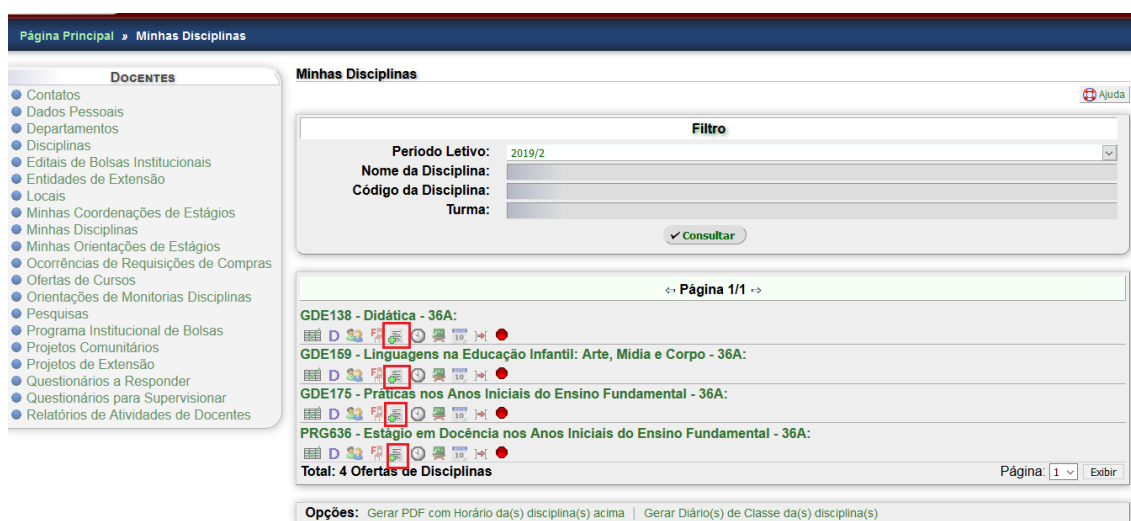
Página Principal » Minhas Disciplinas

DOCENTES
Contatos
Dados Pessoais
Departamentos
Disciplinas
Editais de Bolsas Institucionais
Entidades de Extensão
Locais
Minhas Coordenações de Estágios
Minhas Disciplinas
Minhas Orientações de Estágios
Ocorrências de Requisições de Compras
Ofertas de Cursos
Orientações de Monitorias Disciplinas
Pesquisas
Programa Institucional de Bolsas
Projetos Comunitários
Projetos de Extensão
Questionários a Responder
Questionários para Supervisionar
Relatórios de Atividades de Docentes

Minhas Disciplinas

Ajuda

Filtro

Periodo Letivo: 2019/2
Nome da Disciplina:
Código da Disciplina:
Turma:

Consultar

Página 1/1

GDE138 - Didática - 36A:
D
GDE159 - Linguagens na Educação Infantil: Arte, Mídia e Corpo - 36A:
D
GDE175 - Práticas nos Anos Iniciais do Ensino Fundamental - 36A:
D
PRG636 - Estágio em Docência nos Anos Iniciais do Ensino Fundamental - 36A:
D
Total: 4 Ofertas de Disciplinas

Página: 1 Exibir

Opções: Gerar PDF com Horário da(s) disciplina(s) acima | Gerar Diário(s) de Classe da(s) disciplina(s)